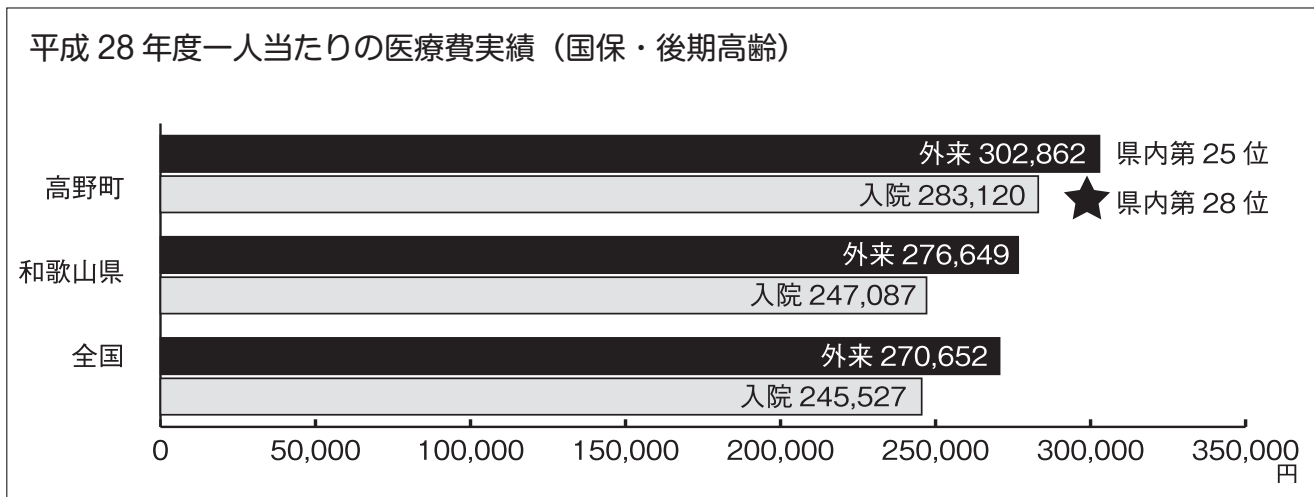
平成 28 年度一人当たりの医療費実績（国保・後期高齢）

高野町
外来 302,862 県内第 25 位
入院 283,120 県内第 28 位

和歌山県
外来 276,649
入院 247,087

全国
外来 270,652
入院 245,527

0 50,000 100,000 150,000 200,000 250,000 300,000 350,000
円